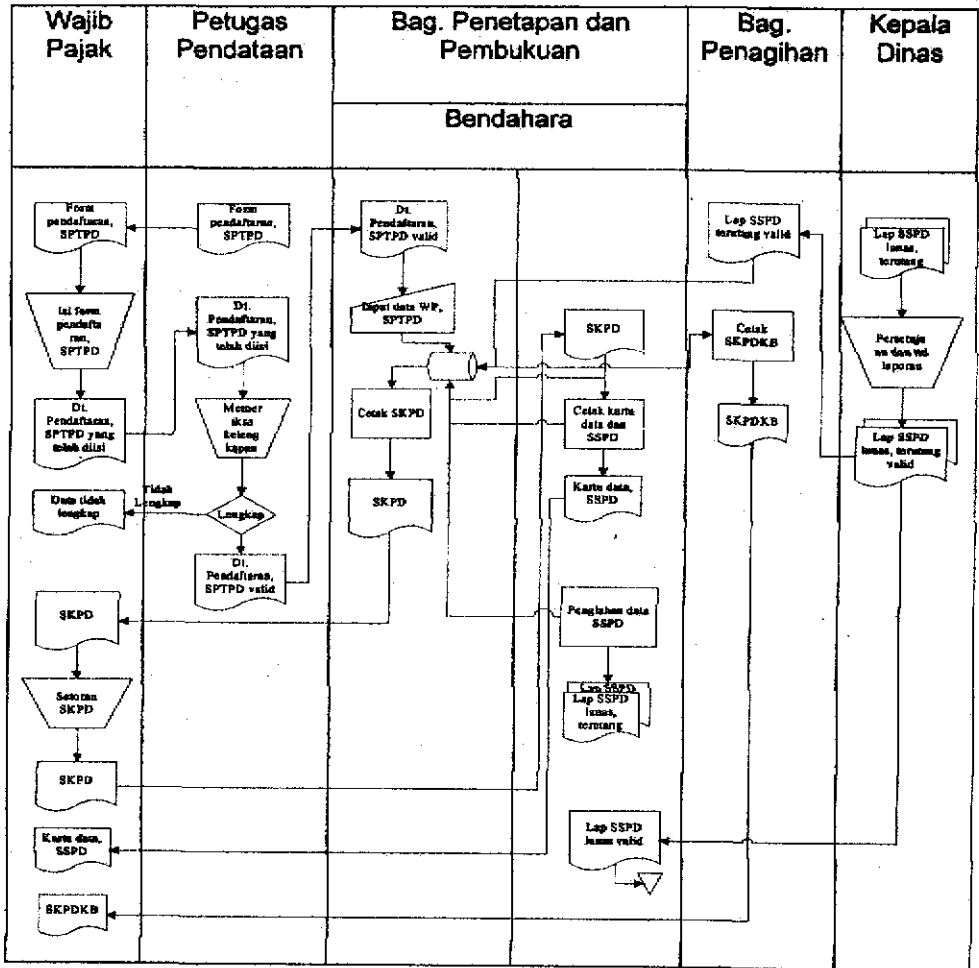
Wajib Pajak

Petugas Pendataan

Bag. Penetapan dan Pembukuan

Bendahara

Bag. Penagihan

Kepala Dinas

Form pendaftaran, SPTPD

Form pendaftaran, SPTPD

Dt. Pendaftaran, SPTPD valid

Lap SSPD tertunggak valid

Lap SSPD lunas, tertunggak

Isi form pendaftaran, SPTPD

Dt. Pendaftaran, SPTPD yang telah diisi

Input data WP, SPTPD

SKPD

Cetak SKPDKB

Persetujuan dan ttd laporan

Dt. Pendaftaran, SPTPD yang telah diisi

Memeriksa kelengkapan

Cetak SKPD

Cetak kartu data dan SSPD

SKPDKB

Lap SSPD lunas, tertunggak valid

Data tidak lengkap

Tidak Lengkap

Lengkap

SKPD

Kartu data, SSPD

Dt. Pendaftaran, SPTPD valid

SKPD

Pengolahan data SSPD

Setoran SKPD

Lap SSPD lunas, tertunggak

SKPD

Kartu data, SSPD

Lap SSPD lunas valid

SKPDKB